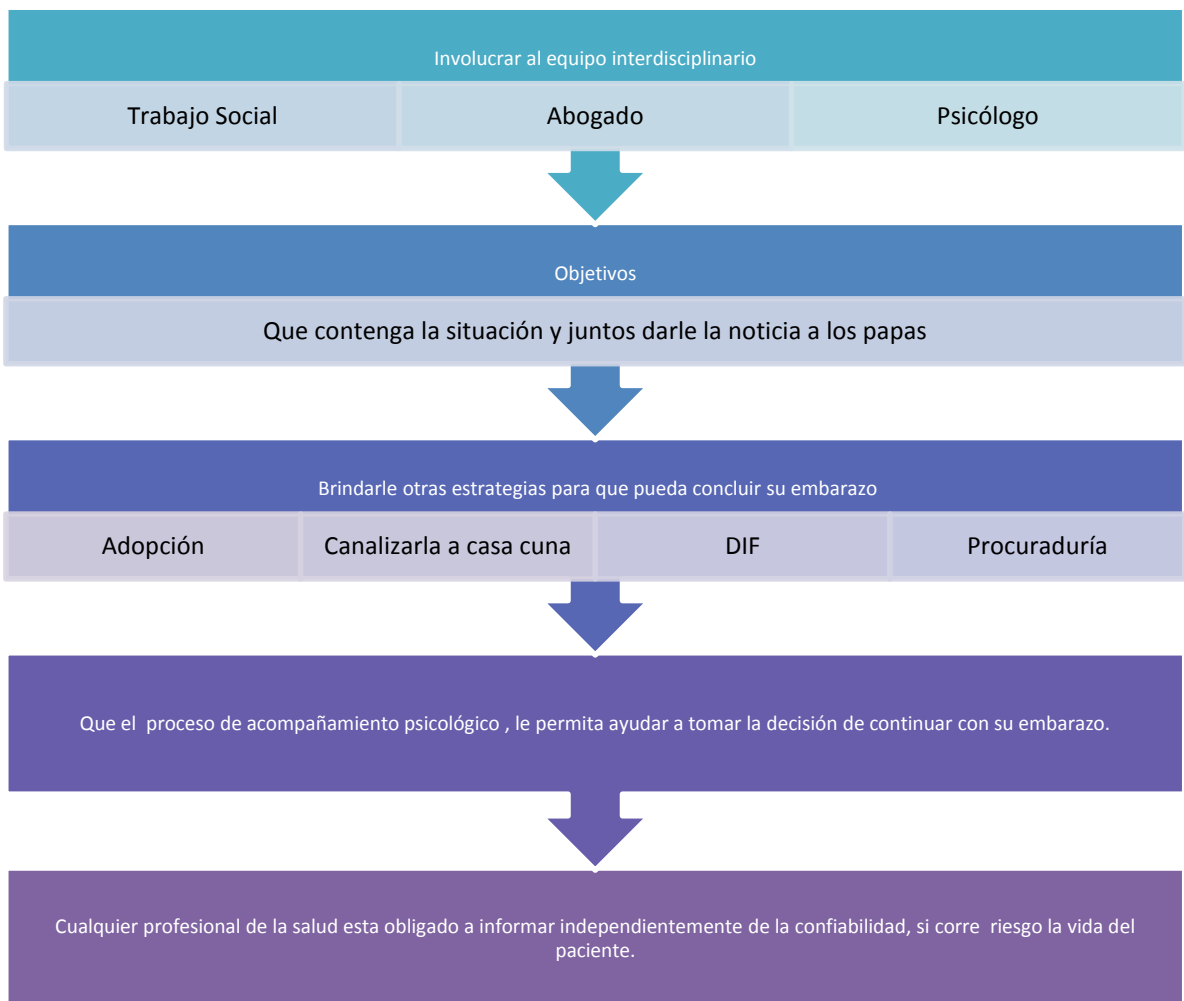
Involucrar al equipo interdisciplinario

Trabajo Social

Abogado

Psicólogo

Objetivos

Que contenga la situación y juntos darle la noticia a los papas

Brindarle otras estrategias para que pueda concluir su embarazo

Adopción

Canalizarla a casa cuna

DIF

Procuraduría

Que el proceso de acompañamiento psicológico , le permita ayudar a tomar la decisión de continuar con su embarazo.

Cualquier profesional de la salud esta obligado a informar independientemente de la confiabilidad, si corre riesgo la vida del paciente.